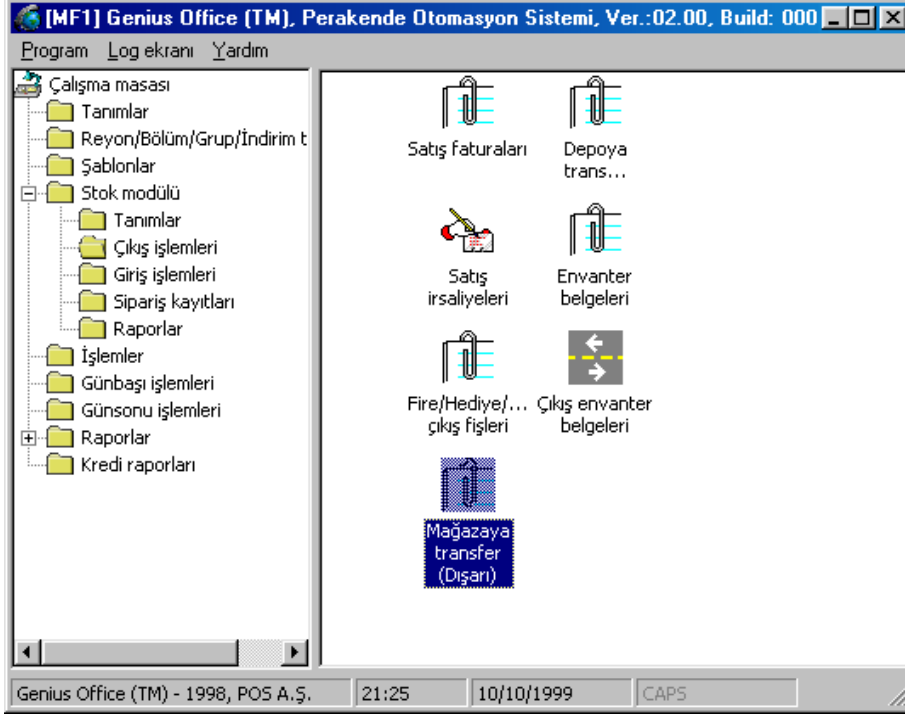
[MF1] Genius Office (TM), Perakende Otomasyon Sistemi, Ver.:02.00, Build: 000

Program Log ekranı Yardım

Çalışma masası
Tanımlar
Reyon/Bölüm/Grup/İndirim t
Şablonlar
Stok modülü
Tanımlar
Çıkış işlemleri
Giriş işlemleri
Sipariş kayıtları
Raporlar
İşlemler
Günbaşı işlemleri
Günsonu işlemleri
Raporlar
Kredi raporları

Satış faturaları
Depoya trans...
Satış irsaliyeleri
Envanter belgeleri
Fire/Hediye/... çıkış fişleri
Çıkış envanter belgeleri
Mağazaya transfer (Dışarı)

Genius Office (TM) - 1998, POS A.Ş.
21:25
10/10/1999
CAPS